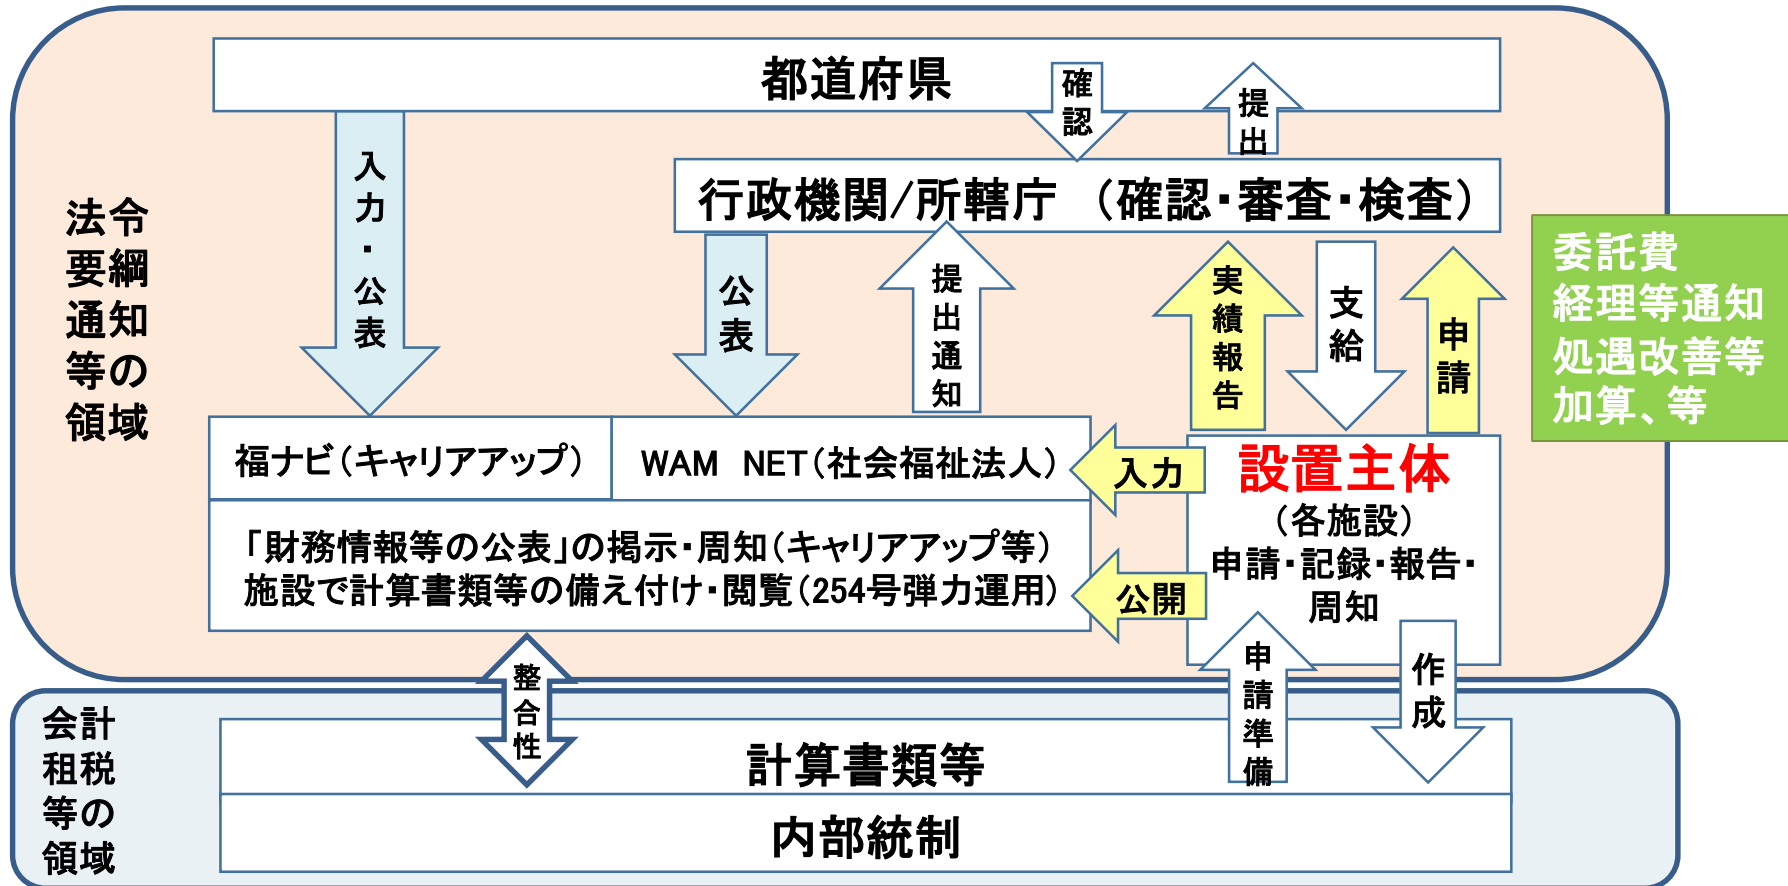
都道府県

確認

提出

法令要綱通知等の領域

入力・公表

行政機関/所轄庁　（確認・審査・検査）

委託費経理等通知処遇改善等加算、等

公表

提出通知

実績報告

支給

申請

福ナビ（キャリアアップ）

WAM　NET（社会福祉法人）

入力

設置主体

（各施設）

申請・記録・報告・周知

「財務情報等の公表」の掲示・周知（キャリアアップ等）

施設で計算書類等の備え付け・閲覧（254号弾力運用）

公開

整合性

申請準備

作成

会計租税等の領域

計算書類等

内部統制